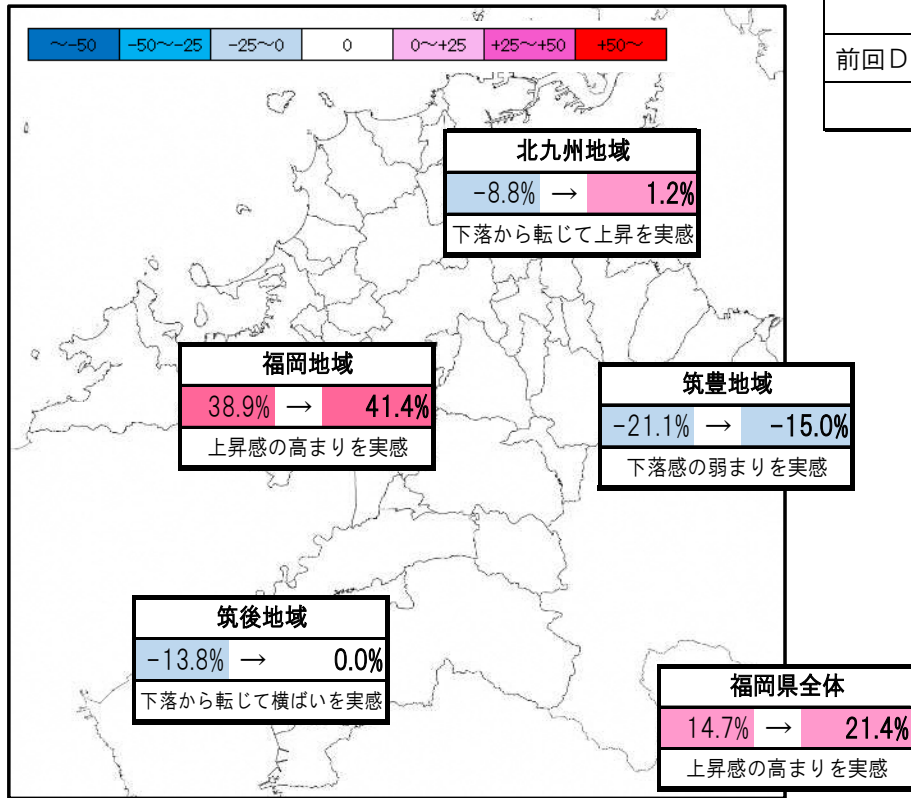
| ～-50 | -50～-25 | -25～0 | 0 | 0～+25 | +25～+50 | +50～ |
|---|---|---|---|---|---|---|

前回D

北九州地域
-8.8% → 1.2%
下落から転じて上昇を実感

福岡地域
38.9% → 41.4%
上昇感の高まりを実感

筑豊地域
-21.1% → -15.0%
下落感の弱まりを実感

筑後地域
-13.8% → 0.0%
下落から転じて横ばいを実感

福岡県全体
14.7% → 21.4%
上昇感の高まりを実感